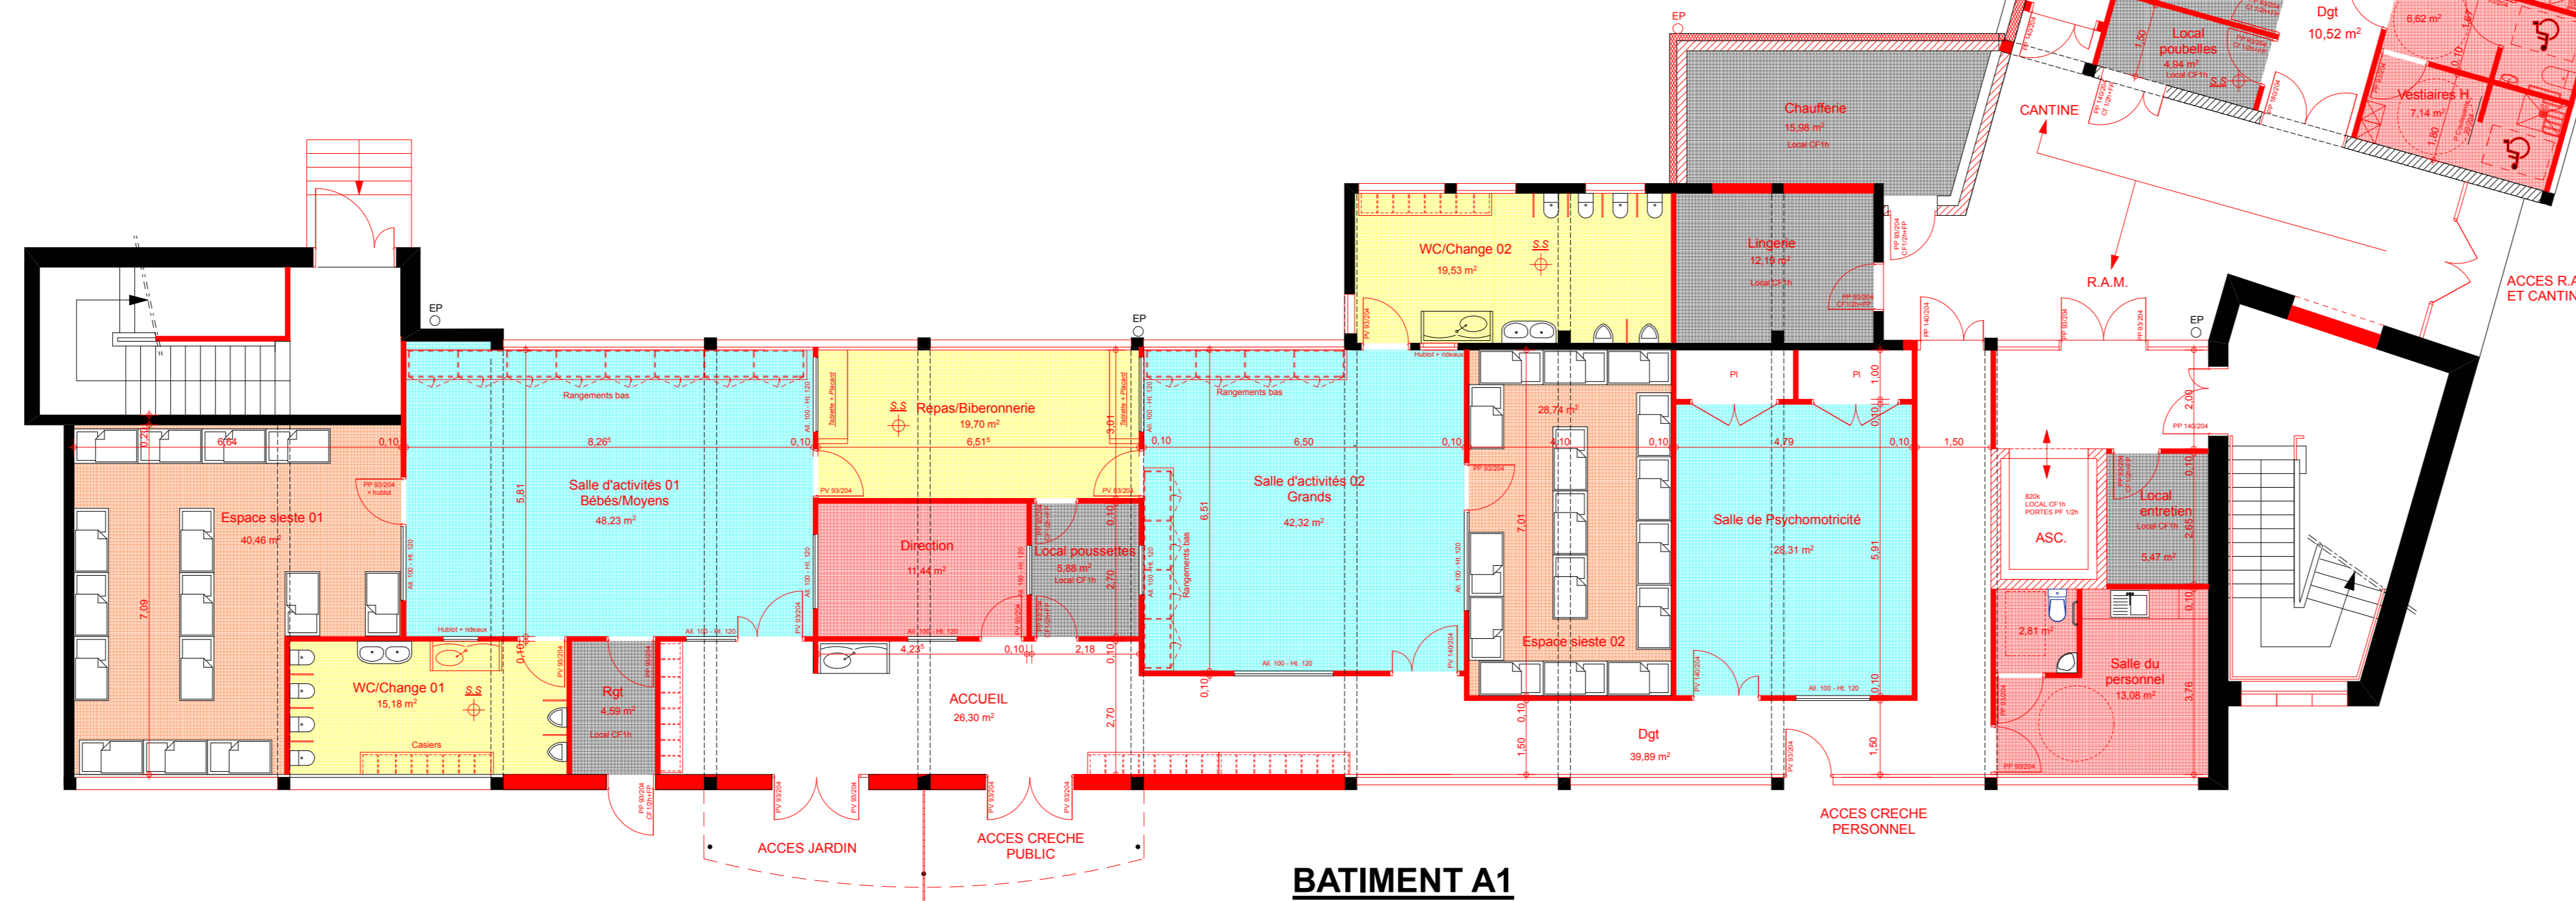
EP

EP

EP

EP

Dgt
10,52 m²

6,62 m²

Local poubelles
4,94 m²
Local CF1h

Vestiaires H
7,14 m²

CANTINE

Chaufferie
15,98 m²
Local CF1h

WC/Change 02
19,53 m²

Lingerie
12,19 m²
Local CF1h

R.A.M.

ACCES R.A
ET CANTIN

Rangements bas

Repas/Biberonnerie
19,70 m²

Rangements bas

28,74 m²

PI

PI

0,10

8,26

0,10

6,51

0,10

6,50

0,10

4,10

0,10

4,79

0,10

1,50

6,64

Espace sieste 01
40,46 m²

Salle d'activités 01
Bébés/Moyens
48,23 m²

Salle d'activités 02
Grands
42,32 m²

Salle de Psychomotricité
26,31 m²

Local entretien
Local CF1h
5,47 m²

ASC.

Direction
11,44 m²

Local poussettes
5,88 m²
Local CF1h

Espace sieste 02

WC/Change 01
15,18 m²

Casiers

Rgt
4,59 m²
Local CF1h

ACCUEIL
26,30 m²

2,81 m²

Salle du personnel
13,08 m²

Dgt
39,89 m²

4,23

0,10

2,18

7,09

5,81

6,51

7,01

5,91

3,76

2,70

2,70

1,50

1,50

Hublot + rideaux

Hublot + rideaux

ACCES JARDIN

ACCES CRECHE
PUBLIC

ACCES CRECHE
PERSONNEL

BATIMENT A1